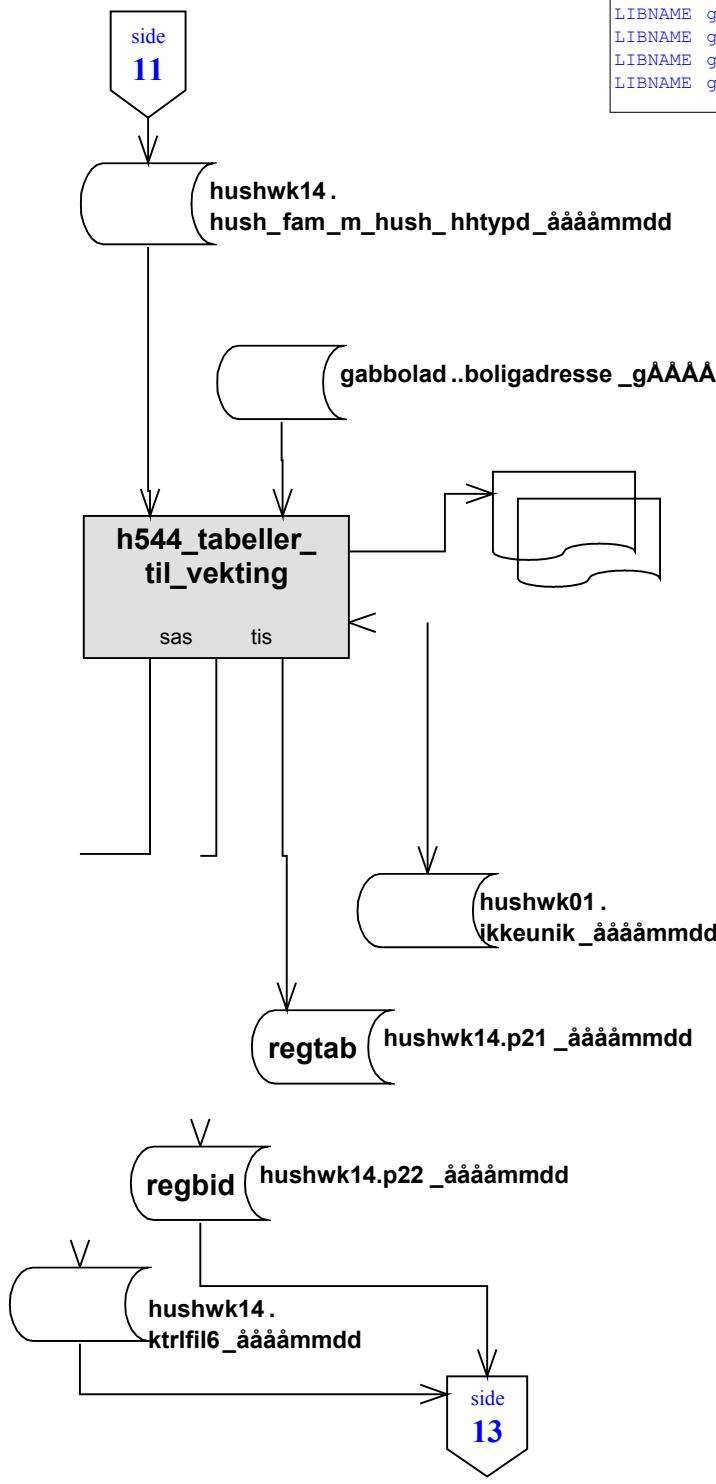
side
11

LIBNAME g
LIBNAME g
LIBNAME g
LIBNAME g

hushwk14 .
hush_fam_m_hush_ hhtypd _åååååmmdd

gabbolad ..boligadresse _gÅÅÅÅ

h544_tabeller_
til_vekting

sas tis

hushwk01 .
ikkeunik _åååååmmdd

regtab

hushwk14.p21 _åååååmmdd

regbid

hushwk14.p22 _åååååmmdd

hushwk14 .
ktrlfil6 _åååååmmdd

side
13